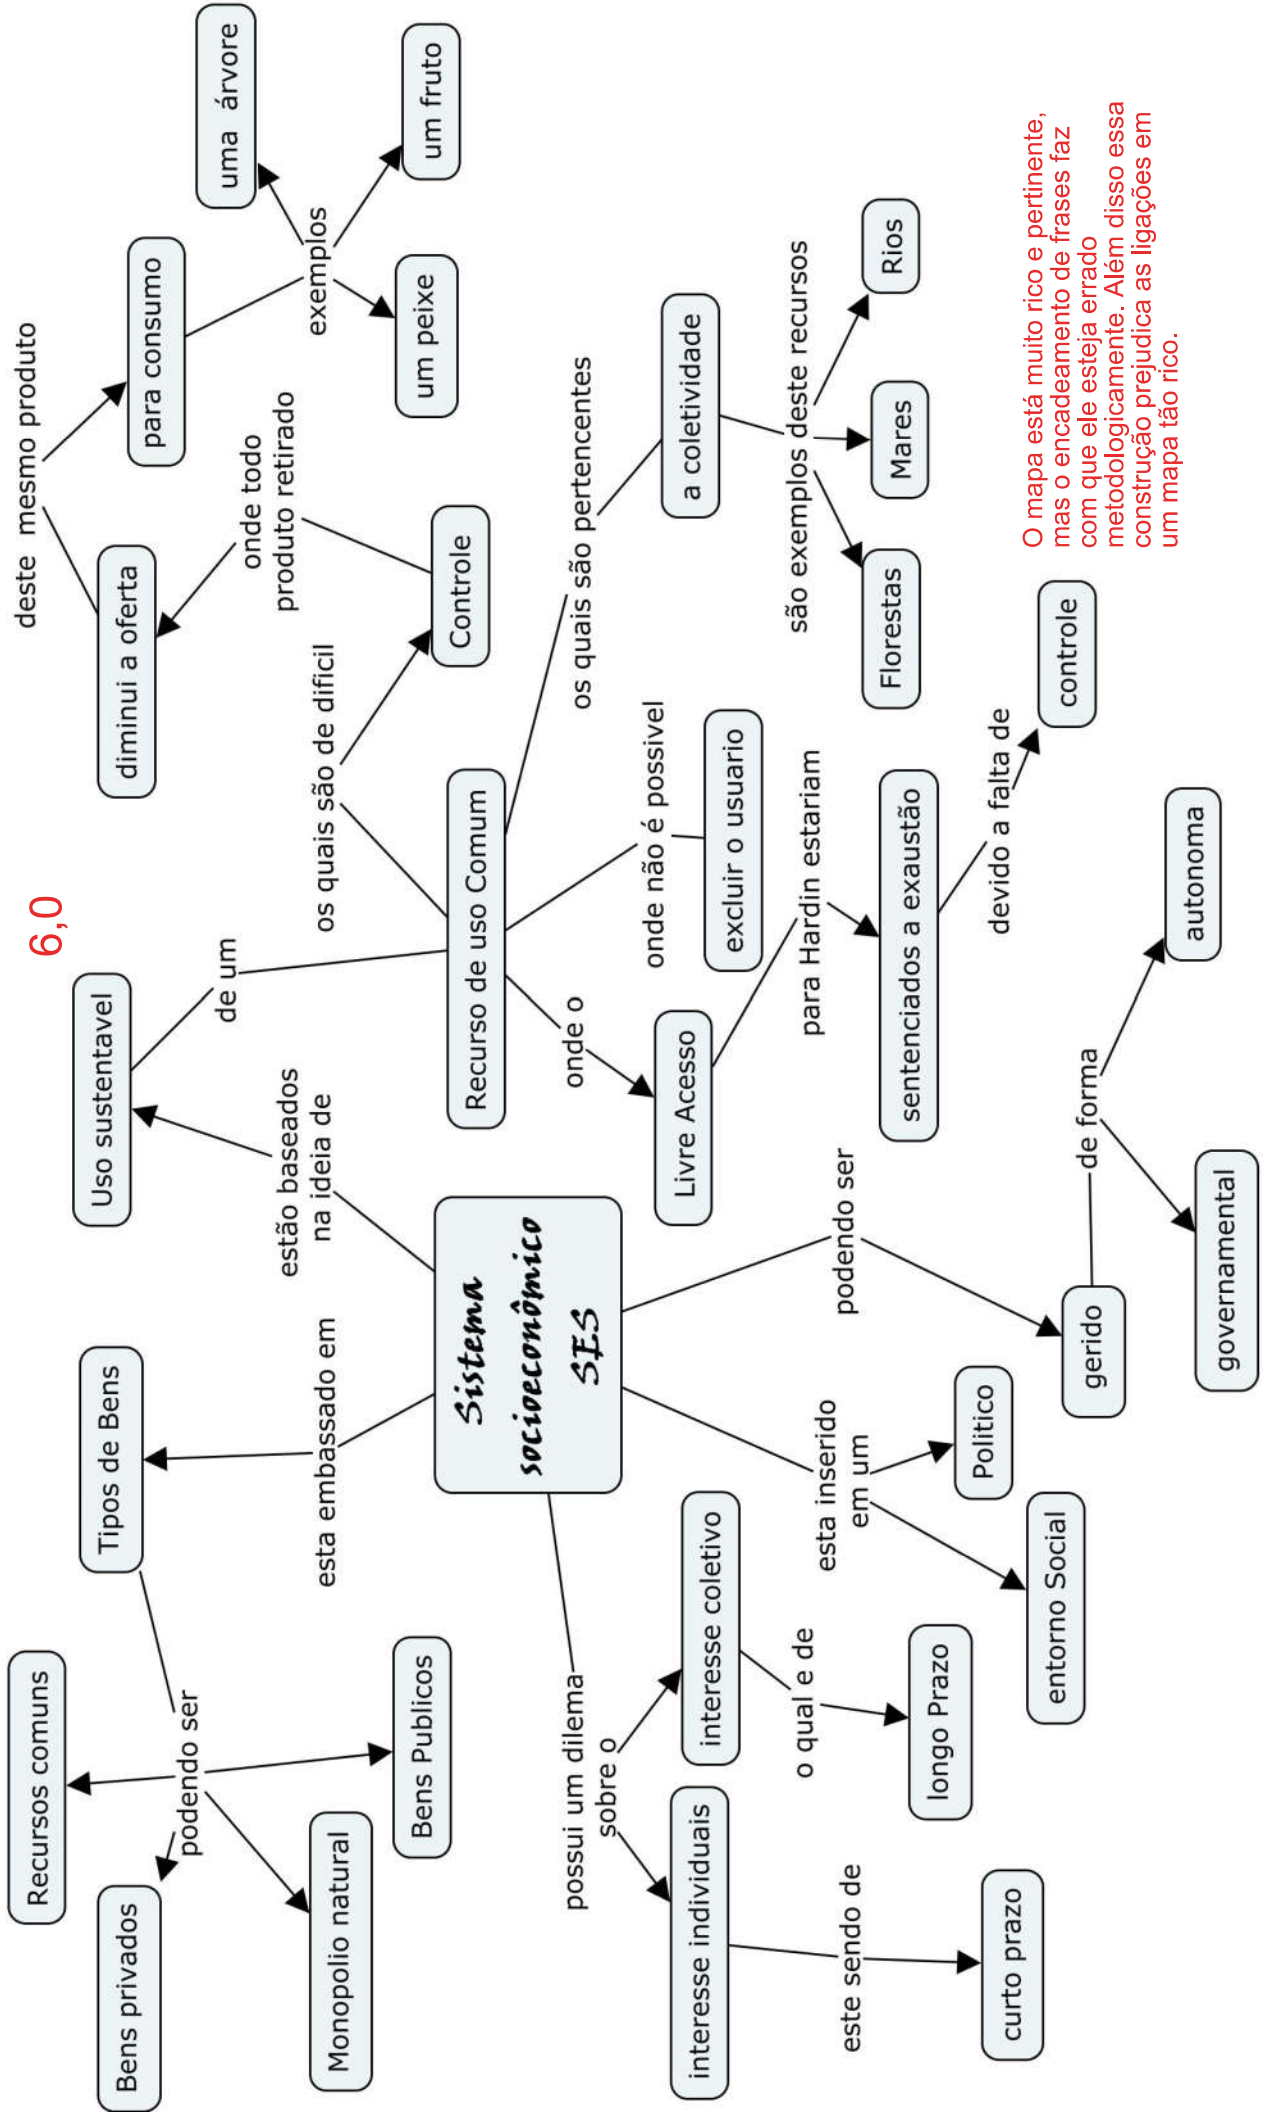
Sistema socioeconômico SES

estão baseados na ideia de

Uso sustentavel

de um

Recurso de uso Comum

os quais são de dificil

Controle

onde todo produto retirado

diminui a oferta

deste mesmo produto

para consumo

exemplos

uma árvore

um fruto

um peixe

os quais são pertencentes

a coletividade

são exemplos deste recursos

Rios

Mares

Florestas

onde não é possivel

excluir o usuario

onde o

Livre Acesso

para Hardin estariam

sentenciados a exaustão

devido a falta de

controle

6,0

O mapa está muito rico e pertinente, mas o encadeamento de frases faz com que ele esteja errado metodologicamente. Além disso essa construção prejudica as ligações em um mapa tão rico.

podendo ser

gerido

de forma

autonoma

governamental

esta inserido em um

Politico

entorno Social

esta embassado em

Tipos de Bens

podendo ser

Recursos comuns

Bens privados

Monopolio natural

Bens Publicos

possui um dilema sobre o

interesse coletivo

o qual e de

longo Prazo

interesse individuais

este sendo de

curto prazo